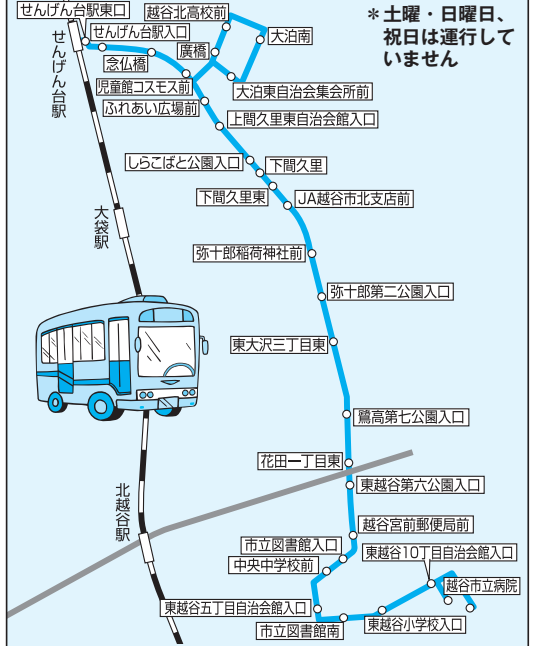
＊土曜・日曜日、祝日は運行していません

せんげん台駅東口
せんげん台駅入口
越谷北高校前
大泊南
廣橋
念仏橋
児童館コスモス前
大泊東自治会集会所前
ふれあい広場前
上間久里東自治会館入口
しらこばと公園入口
下間久里
下間久里東
JA越谷市北支店前
弥十郎稲荷神社前
弥十郎第二公園入口
東大沢三丁目東
鷺高第七公園入口
花田一丁目東
東越谷第六公園入口
越谷宮前郵便局前
市立図書館入口
東越谷10丁目自治会館入口
中央中学校前
越谷市立病院
東越谷五丁目自治会館入口
市立図書館南
東越谷小学校入口

せんげん台駅
大袋駅
北越谷駅